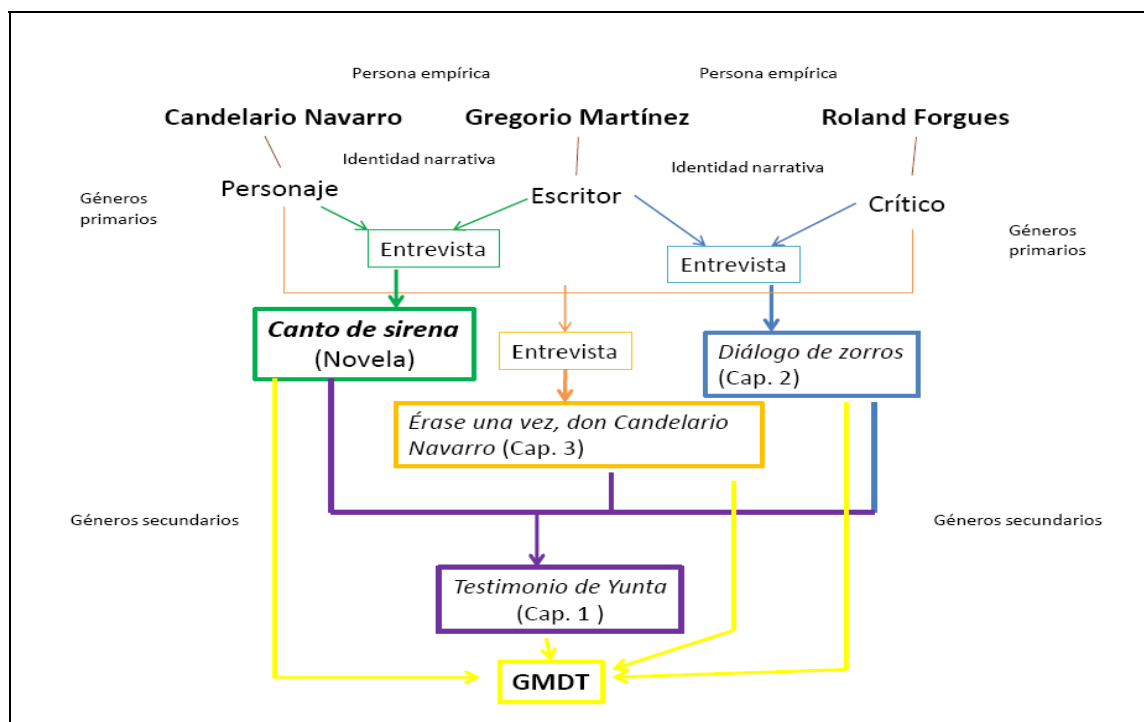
Persona empírica

Persona empírica

Candelario Navarro

Gregorio Martínez

Roland Forgues

Identidad narrativa

Identidad narrativa

Géneros primarios

Personaje

Escritor

Crítico

Géneros primarios

Entrevista

Entrevista

***Canto de sirena*** (Novela)

Entrevista

*Diálogo de zorros* (Cap. 2)

*Érase una vez, don Candelario Navarro* (Cap. 3)

Géneros secundarios

Géneros secundarios

*Testimonio de Yunta* (Cap. 1 )

**GMDT**